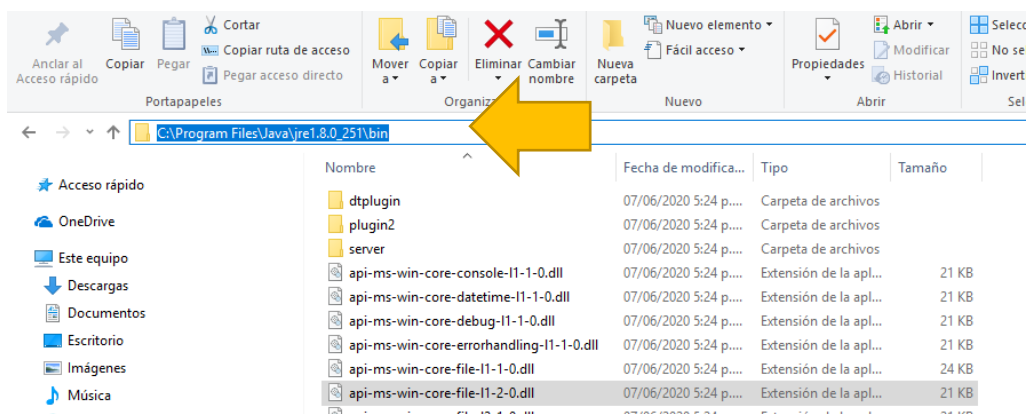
Anclar al Acceso rápido
Copiar
Pegar
Cortar
Copiar ruta de acceso
Pegar acceso directo
Portapapeles
Mover a
Copiar a
Eliminar
Cambiar nombre
Organiz
Nueva carpeta
Nuevo elemento
Fácil acceso
Nuevo
Propiedades
Abrir
Modificar
Historial
Abrir
Selecc
No se
Invert
Sel

C:\Program Files\Java\jre1.8.0_251\bin

Acceso rápido
OneDrive
Este equipo
Descargas
Documentos
Escritorio
Imágenes
Música

| Nombre | Fecha de modifica... | Tipo | Tamaño |
|---|---|---|---|
| dtplugin | 07/06/2020 5:24 p.... | Carpeta de archivos | |
| plugin2 | 07/06/2020 5:24 p.... | Carpeta de archivos | |
| server | 07/06/2020 5:24 p.... | Carpeta de archivos | |
| api-ms-win-core-console-l1-1-0.dll | 07/06/2020 5:24 p.... | Extensión de la apl... | 21 KB |
| api-ms-win-core-datetime-l1-1-0.dll | 07/06/2020 5:24 p.... | Extensión de la apl... | 21 KB |
| api-ms-win-core-debug-l1-1-0.dll | 07/06/2020 5:24 p.... | Extensión de la apl... | 21 KB |
| api-ms-win-core-errorhandling-l1-1-0.dll | 07/06/2020 5:24 p.... | Extensión de la apl... | 21 KB |
| api-ms-win-core-file-l1-1-0.dll | 07/06/2020 5:24 p.... | Extensión de la apl... | 24 KB |
| api-ms-win-core-file-l1-2-0.dll | 07/06/2020 5:24 p.... | Extensión de la apl... | 21 KB |